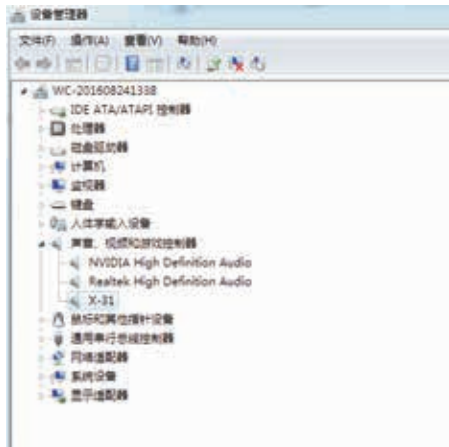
设备管理器

文件(F) 操作(A) 查看(V) 帮助(H)

WC-20160824133B
IDE ATA/ATAPI 控制器
处理器
磁盘驱动器
计算机
监视器
键盘
人体学输入设备
声音、视频和游戏控制器
NVIDIA High Definition Audio
Realtek High Definition Audio
X-31
鼠标和其他指针设备
通用串行总线控制器
网络适配器
系统设备
显示适配器